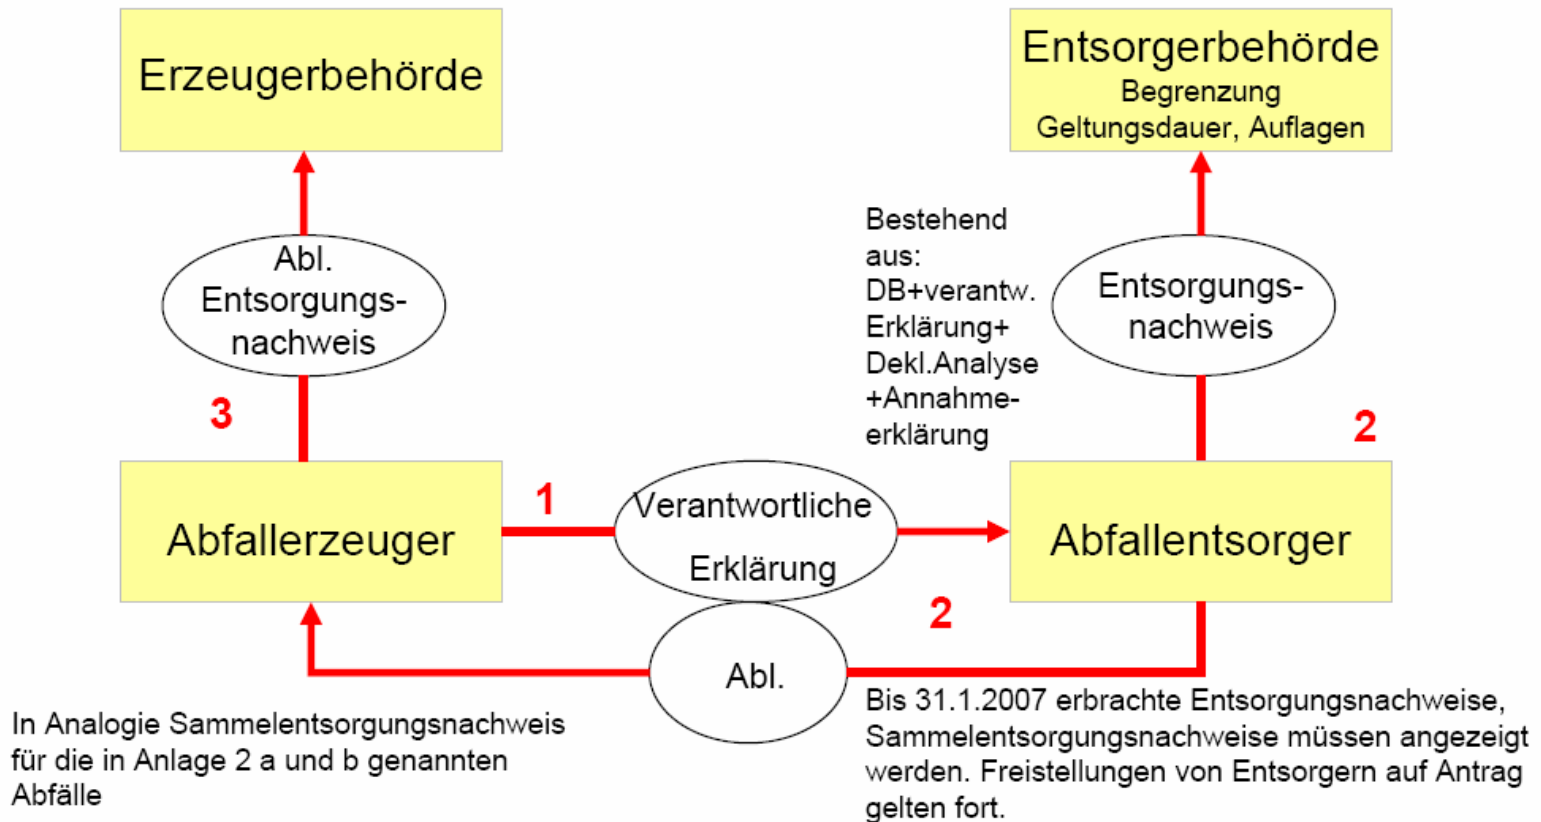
Erzeugerbehörde

Entsorgerbehörde
Begrenzung
Geltungsdauer, Auflagen

Abl.
Entsorgungsnachweis

3

Bestehend aus:
DB+verantw. Erklärung+
Dekl.Analyse
+Annahmeerklärung

Entsorgungsnachweis

2

Abfallerzeuger

1

Verantwortliche Erklärung

Abfallentsorger

2

Abl.

In Analogie Sammelentsorgungsnachweis für die in Anlage 2 a und b genannten Abfälle

Bis 31.1.2007 erbrachte Entsorgungsnachweise, Sammelentsorgungsnachweise müssen angezeigt werden. Freistellungen von Entsorgern auf Antrag gelten fort.